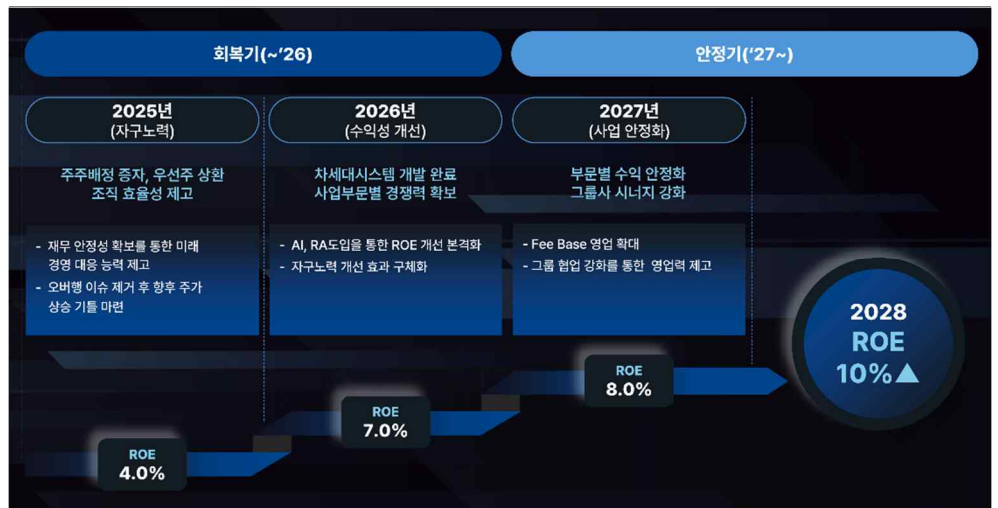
회복기(~'26)

안정기('27~)

2025년
(자구노력)

주주배정 증자, 우선주 상환
조직 효율성 제고

- 재무 안정성 확보를 통한 미래 경영 대응 능력 제고
- 오버행 이슈 제거 후 향후 주가 상승 기틀 마련

2026년
(수익성 개선)

차세대시스템 개발 완료
사업부문별 경쟁력 확보

- AI, RA도입을 통한 ROE 개선 본격화
- 자구노력 개선 효과 구체화

2027년
(사업 안정화)

부문별 수익 안정화
그룹사 시너지 강화

- Fee Base 영업 확대
- 그룹 협업 강화를 통한 영업력 제고

2028
ROE
10%▲

ROE
4.0%

ROE
7.0%

ROE
8.0%